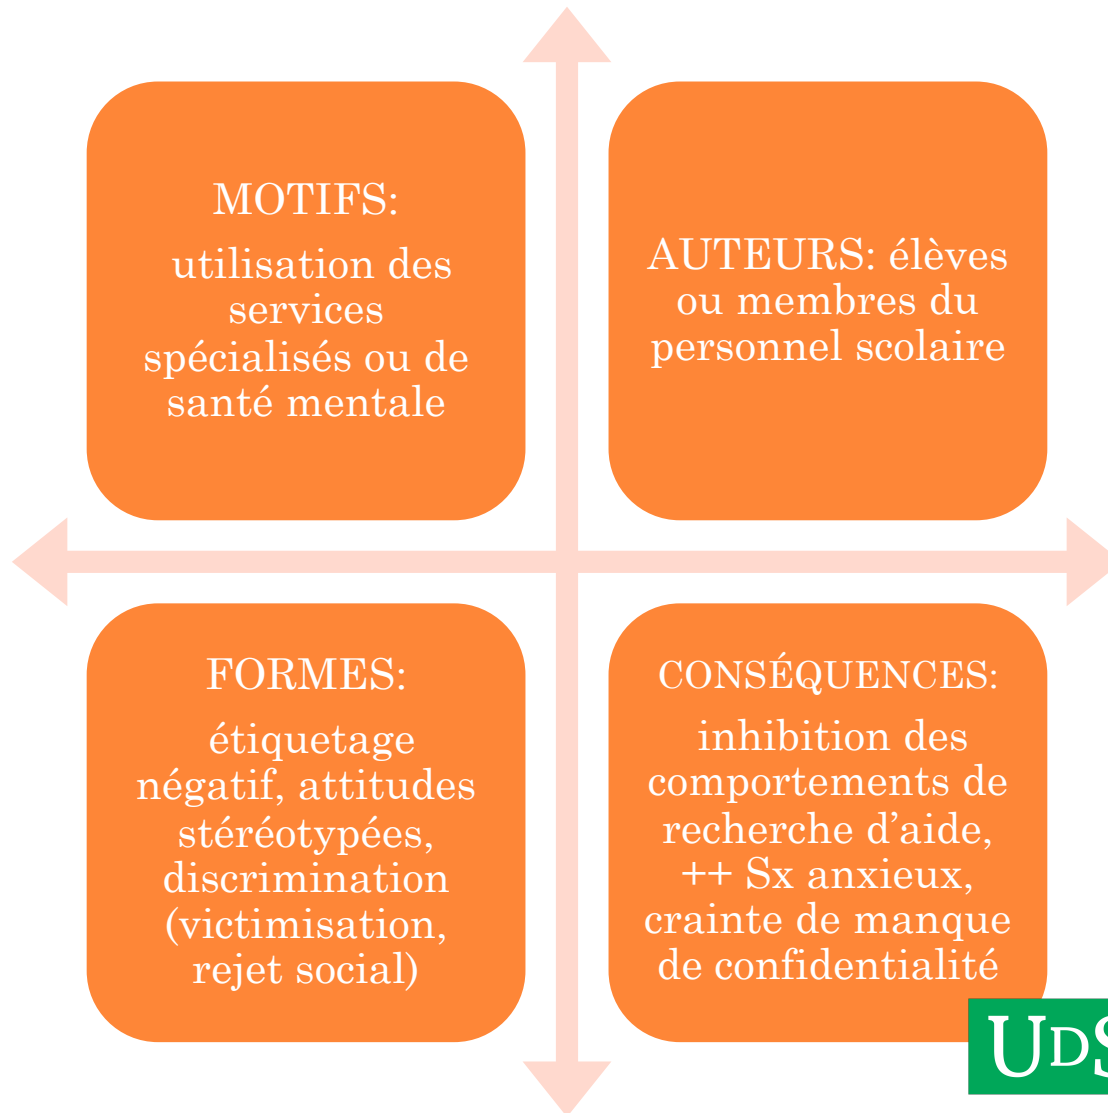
MOTIFS:

utilisation des services spécialisés ou de santé mentale

AUTEURS: élèves ou membres du personnel scolaire

FORMES:

étiquetage négatif, attitudes stéréotypées, discrimination (victimisation, rejet social)

CONSÉQUENCES:

inhibition des comportements de recherche d'aide, ++ Sx anxieux, crainte de manque de confidentialité

UdS